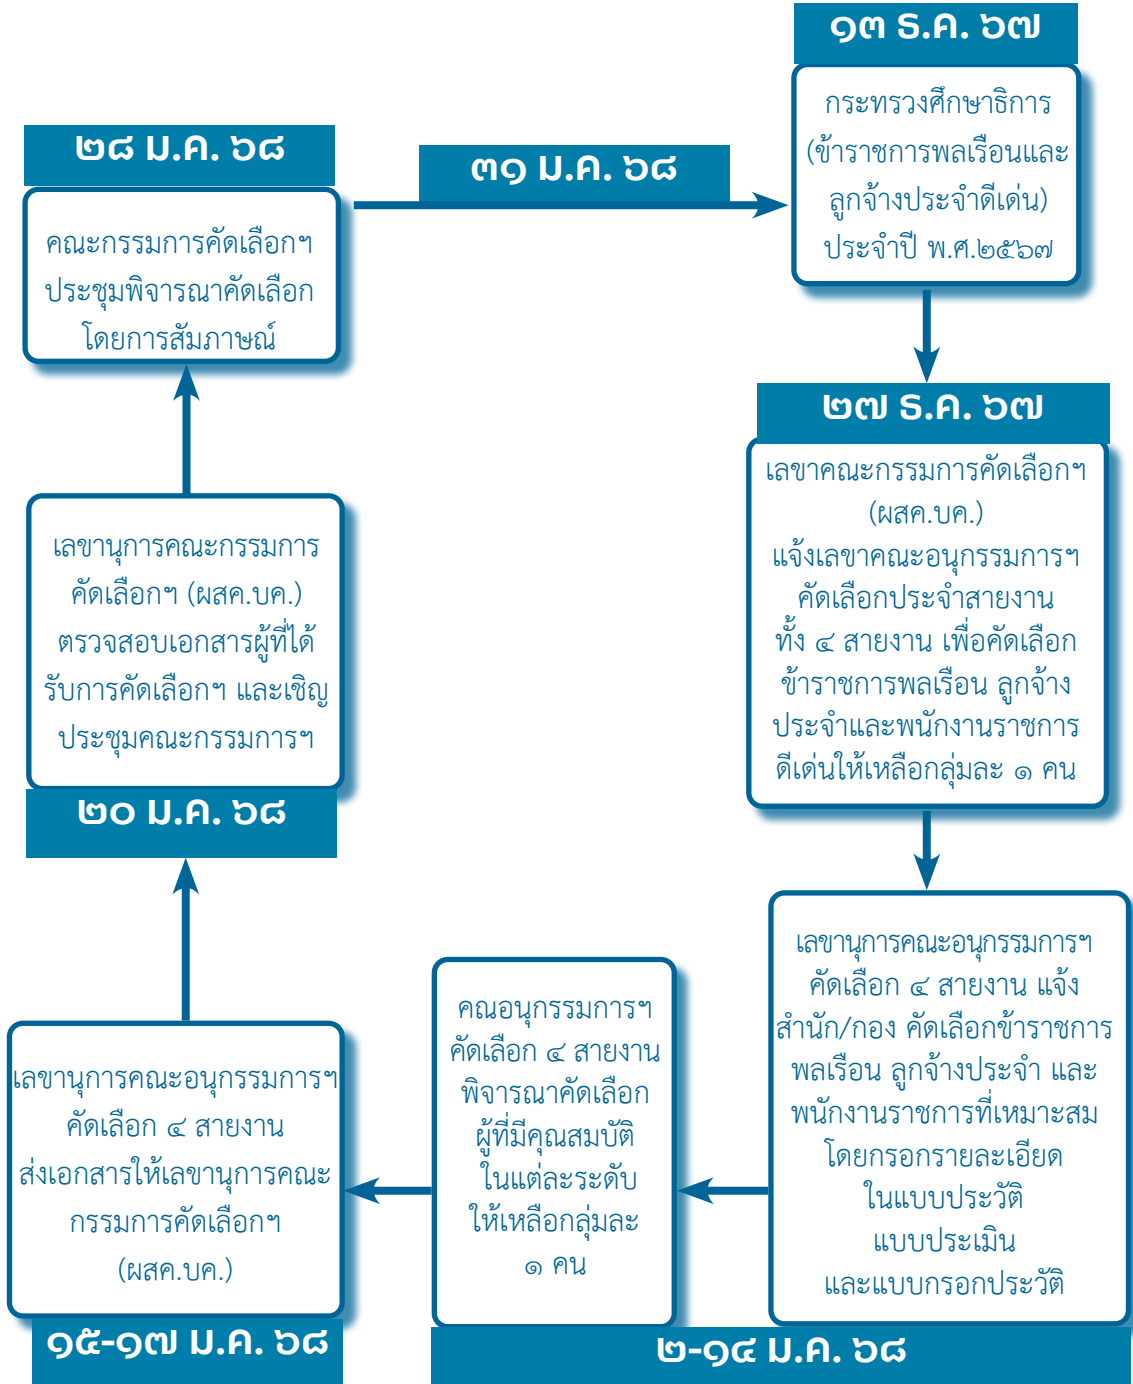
๑๓ ธ.ค. ๖๗

กระทรวงศึกษาธิการ (ข้าราชการพลเรือนและลูกจ้างประจำดีเด่น) ประจำปี พ.ศ.๒๕๖๗

๒๘ ม.ค. ๖๘

คณะกรรมการคัดเลือกฯ ประชุมพิจารณาคัดเลือกโดยการสัมภาษณ์

๓๑ ม.ค. ๖๘

๒๗ ธ.ค. ๖๗

เลขาคณะกรรมการคัดเลือกฯ (ผสค.บค.) แจ้งเลขาคณะอนุกรรมการฯ คัดเลือกประจำสายงาน ทั้ง ๔ สายงาน เพื่อคัดเลือกข้าราชการพลเรือน ลูกจ้างประจำและพนักงานราชการดีเด่นให้เหลือกลุ่มละ ๑ คน

เลขานุการคณะกรรมการคัดเลือกฯ (ผสค.บค.) ตรวจสอบเอกสารผู้ที่ได้รับการคัดเลือกฯ และเชิญประชุมคณะกรรมการฯ

๒๐ ม.ค. ๖๘

เลขานุการคณะอนุกรรมการฯ คัดเลือก ๔ สายงาน แจ้งสำนัก/กอง คัดเลือกข้าราชการพลเรือน ลูกจ้างประจำ และพนักงานราชการที่เหมาะสม โดยกรอกรายละเอียดในแบบประวัติ แบบประเมิน และแบบกรอกประวัติ

คณอนุกรรมการฯ คัดเลือก ๔ สายงาน พิจารณาคัดเลือกผู้ที่มีคุณสมบัติในแต่ละระดับ ให้เหลือกลุ่มละ ๑ คน

เลขานุการคณะอนุกรรมการฯ คัดเลือก ๔ สายงาน ส่งเอกสารให้เลขานุการคณะกรรมการคัดเลือกฯ (ผสค.บค.)

๑๕-๑๗ ม.ค. ๖๘

๒-๑๔ ม.ค. ๖๘